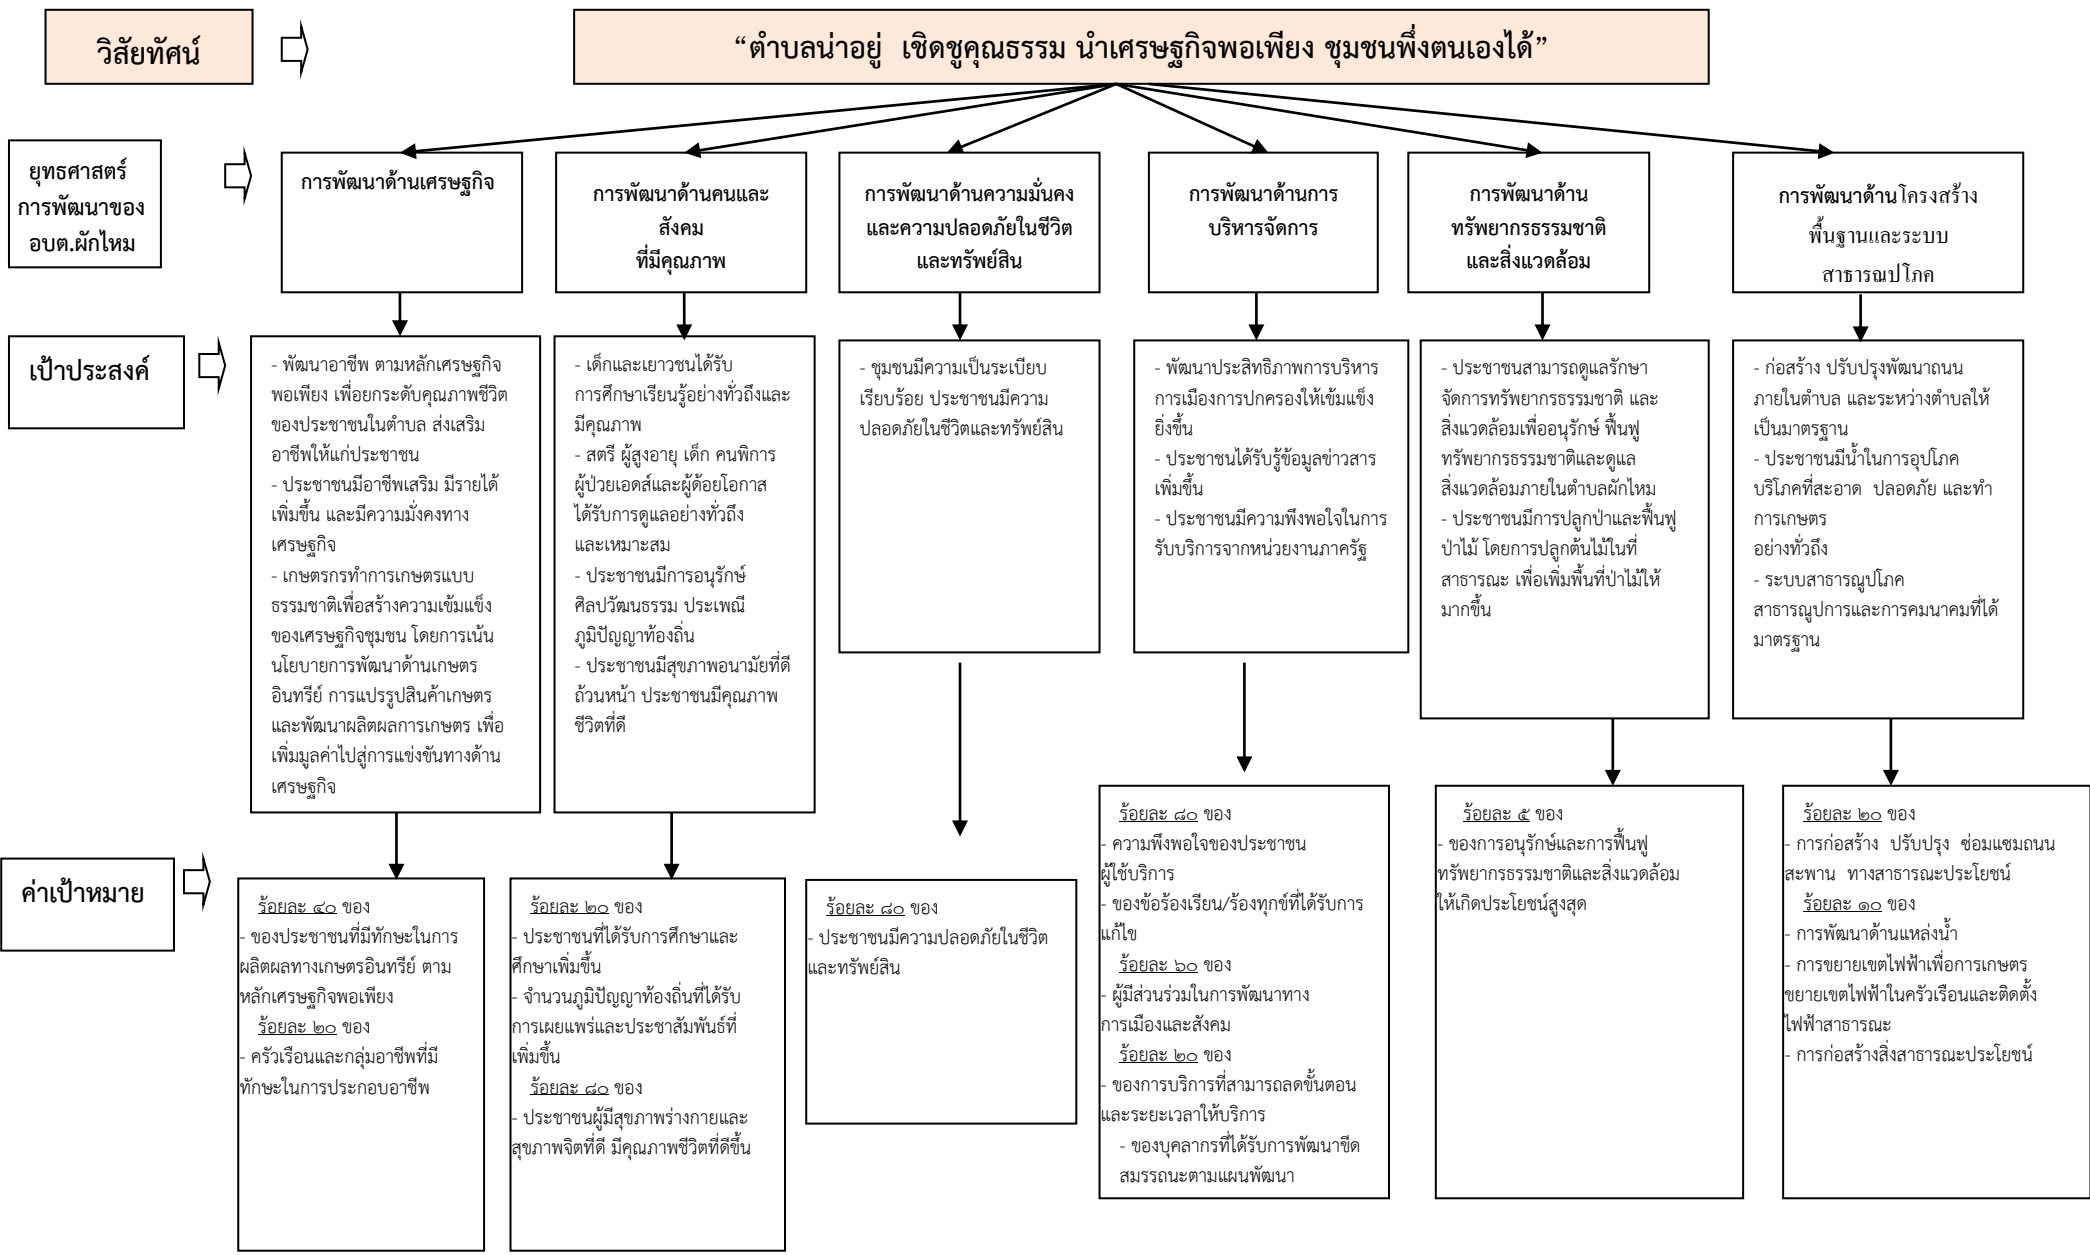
วิสัยทัศน์

“ตำบลน่าอยู่ เชิดชูคุณธรรม นำเศรษฐกิจพอเพียง ชุมชนพึ่งตนเองได้”

ยุทธศาสตร์การพัฒนาของ อบต.ผักไหม

การพัฒนาด้านเศรษฐกิจ

การพัฒนาด้านคนและสังคม ที่มีคุณภาพ

การพัฒนาด้านความมั่นคงและความปลอดภัยในชีวิตและทรัพย์สิน

การพัฒนาด้านการบริหารจัดการ

การพัฒนาด้านทรัพยากรธรรมชาติและสิ่งแวดล้อม

การพัฒนาด้านโครงสร้างพื้นฐานและระบบสาธารณูปโภค

เป้าประสงค์

- พัฒนาอาชีพ ตามหลักเศรษฐกิจพอเพียง เพื่อยกระดับคุณภาพชีวิตของประชาชนในตำบล ส่งเสริมอาชีพให้แก่ประชาชน
- ประชาชนมีอาชีพเสริม มีรายได้เพิ่มขึ้น และมีความมั่งคงทางเศรษฐกิจ
- เกษตรกรทำการเกษตรแบบธรรมชาติเพื่อสร้างความเข้มแข็งของเศรษฐกิจชุมชน โดยการเน้นนโยบายการพัฒนาด้านเกษตรอินทรีย์ การแปรรูปสินค้าเกษตรและพัฒนาผลิตผลการเกษตร เพื่อเพิ่มมูลค่าไปสู่การแข่งขันทางด้านเศรษฐกิจ

- เด็กและเยาวชนได้รับการศึกษาเรียนรู้อย่างทั่วถึงและมีคุณภาพ
- สตรี ผู้สูงอายุ เด็ก คนพิการ ผู้ป่วยเอดส์และผู้ด้อยโอกาส ได้รับการดูแลอย่างทั่วถึงและเหมาะสม
- ประชาชนมีการอนุรักษ์ศิลปวัฒนธรรม ประเพณี ภูมิปัญญาท้องถิ่น
- ประชาชนมีสุขภาพอนามัยที่ดีถ้วนหน้า ประชาชนมีคุณภาพชีวิตที่ดี

- ชุมชนมีความเป็นระเบียบเรียบร้อย ประชาชนมีความปลอดภัยในชีวิตและทรัพย์สิน

- พัฒนาประสิทธิภาพการบริหารการเมืองการปกครองให้เข้มแข็งยิ่งขึ้น
- ประชาชนได้รับรู้ข้อมูลข่าวสารเพิ่มขึ้น
- ประชาชนมีความพึงพอใจในการรับบริการจากหน่วยงานภาครัฐ

- ประชาชนสามารถดูแลรักษา จัดการทรัพยากรธรรมชาติ และสิ่งแวดล้อมเพื่ออนุรักษ์ ฟื้นฟูทรัพยากรธรรมชาติและดูแลสิ่งแวดล้อมภายในตำบลผักไหม
- ประชาชนมีการปลูกป่าและฟื้นฟูป่าไม้ โดยการปลูกต้นไม้ในที่สาธารณะ เพื่อเพิ่มพื้นที่ป่าไม้ให้มากขึ้น

- ก่อสร้าง ปรับปรุงพัฒนาถนนภายในตำบล และระหว่างตำบลให้เป็นมาตรฐาน
- ประชาชนมีน้ำในการอุปโภคบริโภคที่สะอาด ปลอดภัย และทำการเกษตร อย่างทั่วถึง
- ระบบสาธารณูปโภค สาธารณูปการและการคมนาคมที่ได้มาตรฐาน

ค่าเป้าหมาย

ร้อยละ ๔๐ ของ
- ของประชาชนที่มีทักษะในการผลิตผลทางเกษตรอินทรีย์ ตามหลักเศรษฐกิจพอเพียง
ร้อยละ ๒๐ ของ
- ครัวเรือนและกลุ่มอาชีพที่มีทักษะในการประกอบอาชีพ

ร้อยละ ๒๐ ของ
- ประชาชนที่ได้รับการศึกษาและศึกษาเพิ่มขึ้น
- จำนวนภูมิปัญญาท้องถิ่นที่ได้รับการเผยแพร่และประชาสัมพันธ์ที่เพิ่มขึ้น
ร้อยละ ๘๐ ของ
- ประชาชนผู้มีสุขภาพร่างกายและสุขภาพจิตที่ดี มีคุณภาพชีวิตที่ดีขึ้น

ร้อยละ ๘๐ ของ
- ประชาชนมีความปลอดภัยในชีวิตและทรัพย์สิน

ร้อยละ ๘๐ ของ
- ความพึงพอใจของประชาชนผู้ใช้บริการ
- ของข้อร้องเรียน/ร้องทุกข์ที่ได้รับการแก้ไข
ร้อยละ ๖๐ ของ
- ผู้มีส่วนร่วมในการพัฒนาทางการเมืองและสังคม
ร้อยละ ๒๐ ของ
- ของการบริการที่สามารถลดขั้นตอนและระยะเวลาให้บริการ
- ของบุคลากรที่ได้รับการพัฒนาขีดสมรรถนะตามแผนพัฒนา

ร้อยละ ๕ ของ
- ของการอนุรักษ์และการฟื้นฟูทรัพยากรธรรมชาติและสิ่งแวดล้อมให้เกิดประโยชน์สูงสุด

ร้อยละ ๒๐ ของ
- การก่อสร้าง ปรับปรุง ซ่อมแซมถนน สะพาน ทางสาธารณะประโยชน์
ร้อยละ ๑๐ ของ
- การพัฒนาด้านแหล่งน้ำ
- การขยายเขตไฟฟ้าเพื่อการเกษตร ขยายเขตไฟฟ้าในครัวเรือนและติดตั้งไฟฟ้าสาธารณะ
- การก่อสร้างสิ่งสาธารณะประโยชน์